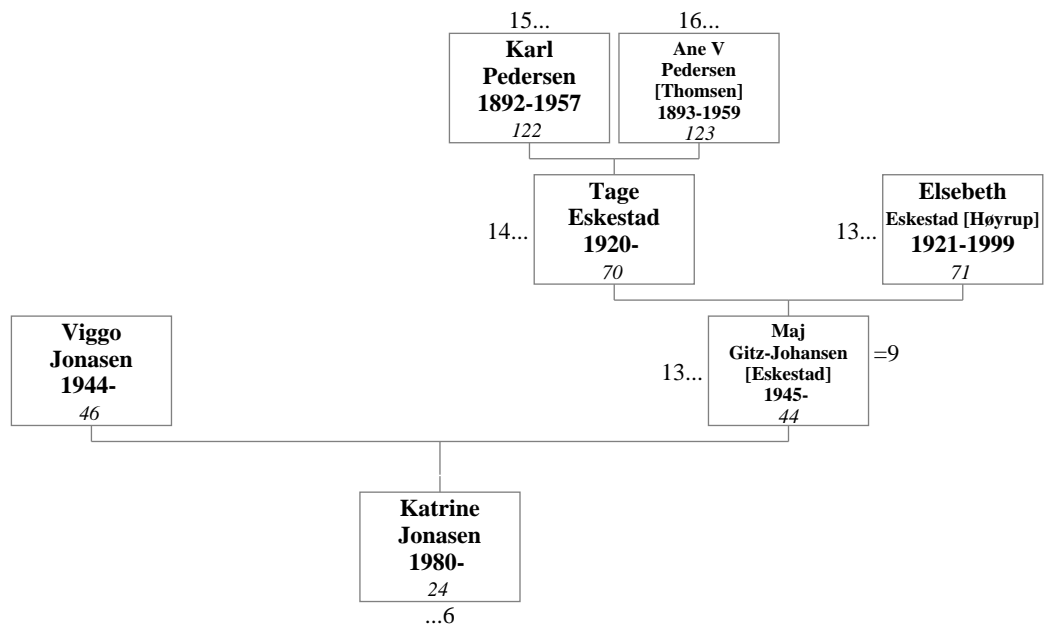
15...
Karl Pedersen 1892-1957
122

16...
Ane V Pedersen [Thomsen] 1893-1959
123

14...
Tage Eskestad 1920-
70

13...
Elsebeth Eskestad [Høyrup] 1921-1999
71

Viggo Jonasen 1944-
46

13...
Maj Gitz-Johansen [Eskestad] 1945-
44
=9

Katrine Jonasen 1980-
24
...6